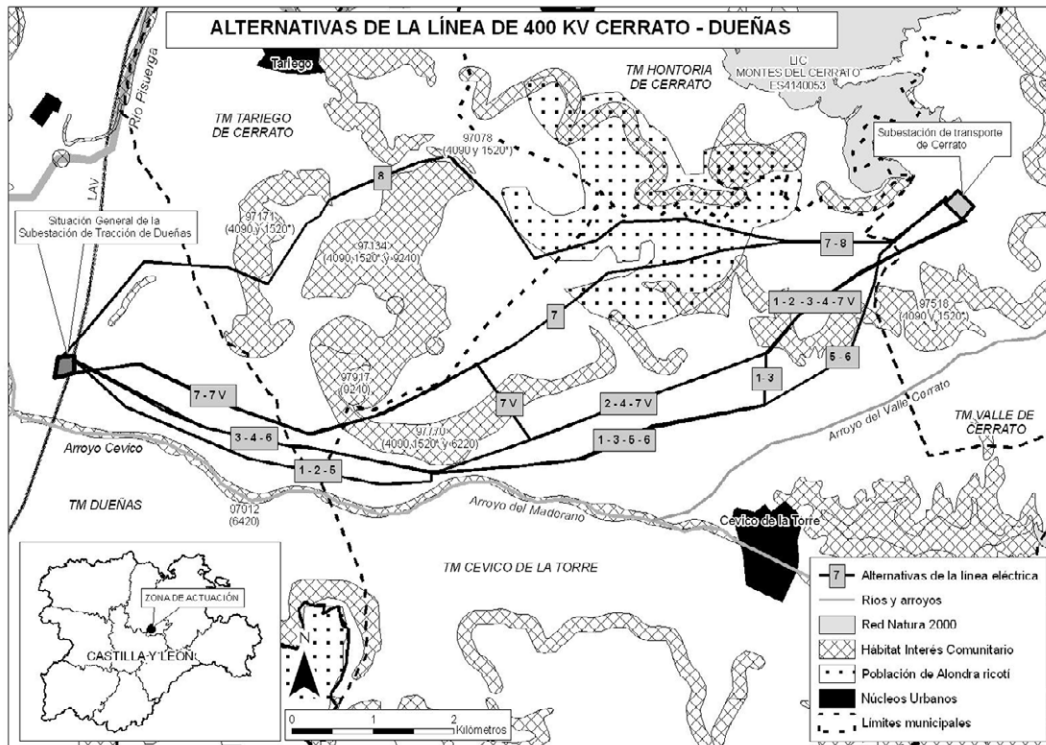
ALTERNATIVAS DE LA LÍNEA DE 400 KV CERRATO - DUEÑAS

Tariego

Río Pisuerga

TM TARIEGO DE CERRATO

TM HONTORIA DE CERRATO

LIC MONTES DEL CERRATO ES4140053

Subestación de transporte de Cerrato

97078 (4090 y 1520*)

8

97171 (4090 y 1520*)

97134 (4090,1520* y 9240)

Situación General de la Subestación de Tracción de Dueñas

LAV

7 - 8

7

1 - 2 - 3 - 4 - 7 V

97518 (4090 y 1520*)

5 - 6

1 - 3

97917 (9240)

7 - 7 V

7 V

2 - 4 - 7 V

97770 (4000,1520* y 6220)

1 - 3 - 5 - 6

Arroyo del Valle Cerrato

TM VALLE DE CERRATO

3 - 4 - 6

Arroyo Cevico

1 - 2 - 5

TM DUEÑAS

07012 (6420)

Arroyo del Madorano

Cevico de la Torre

TM CEVICO DE LA TORRE

ZONA DE ACTUACIÓN

CASTILLA Y LEÓN

N

0 1 2 Kilómetros

7 Alternativas de la línea eléctrica

Ríos y arroyos

Red Natura 2000

Hábitat Interés Comunitario

Población de Alondra ricotí

Núcleos Urbanos

Límites municipales